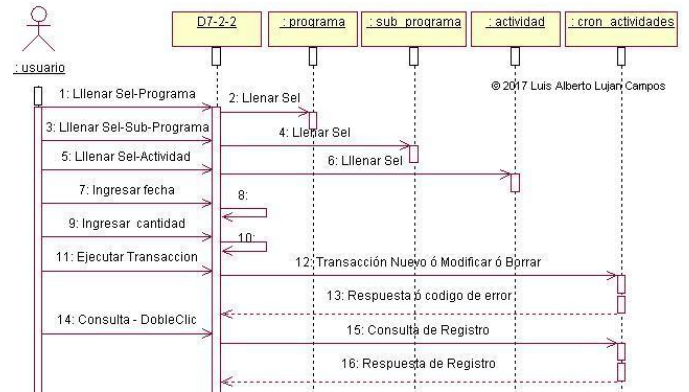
: usuario

D7-2-2

: programa

: sub_programa

: actividad

: cron_actividades

© 2017 Luis Alberto Lujan Campos

1: Lllenar Sel-Programa

2: Llenar Sel

3: Lllenar Sel-Sub-Programa

4: Llenar Sel

5: Lllenar Sel-Actividad

6: Lllenar Sel

7: Ingresar fecha

8:

9: Ingresar cantidad

10:

11: Ejecutar Transaccion

12: Transacción Nuevo ó Modificar ó Borrar

13: Respuesta o codigo de error

14: Consulta - DobleClic

15: Consulta de Registro

16: Respuesta de Registro